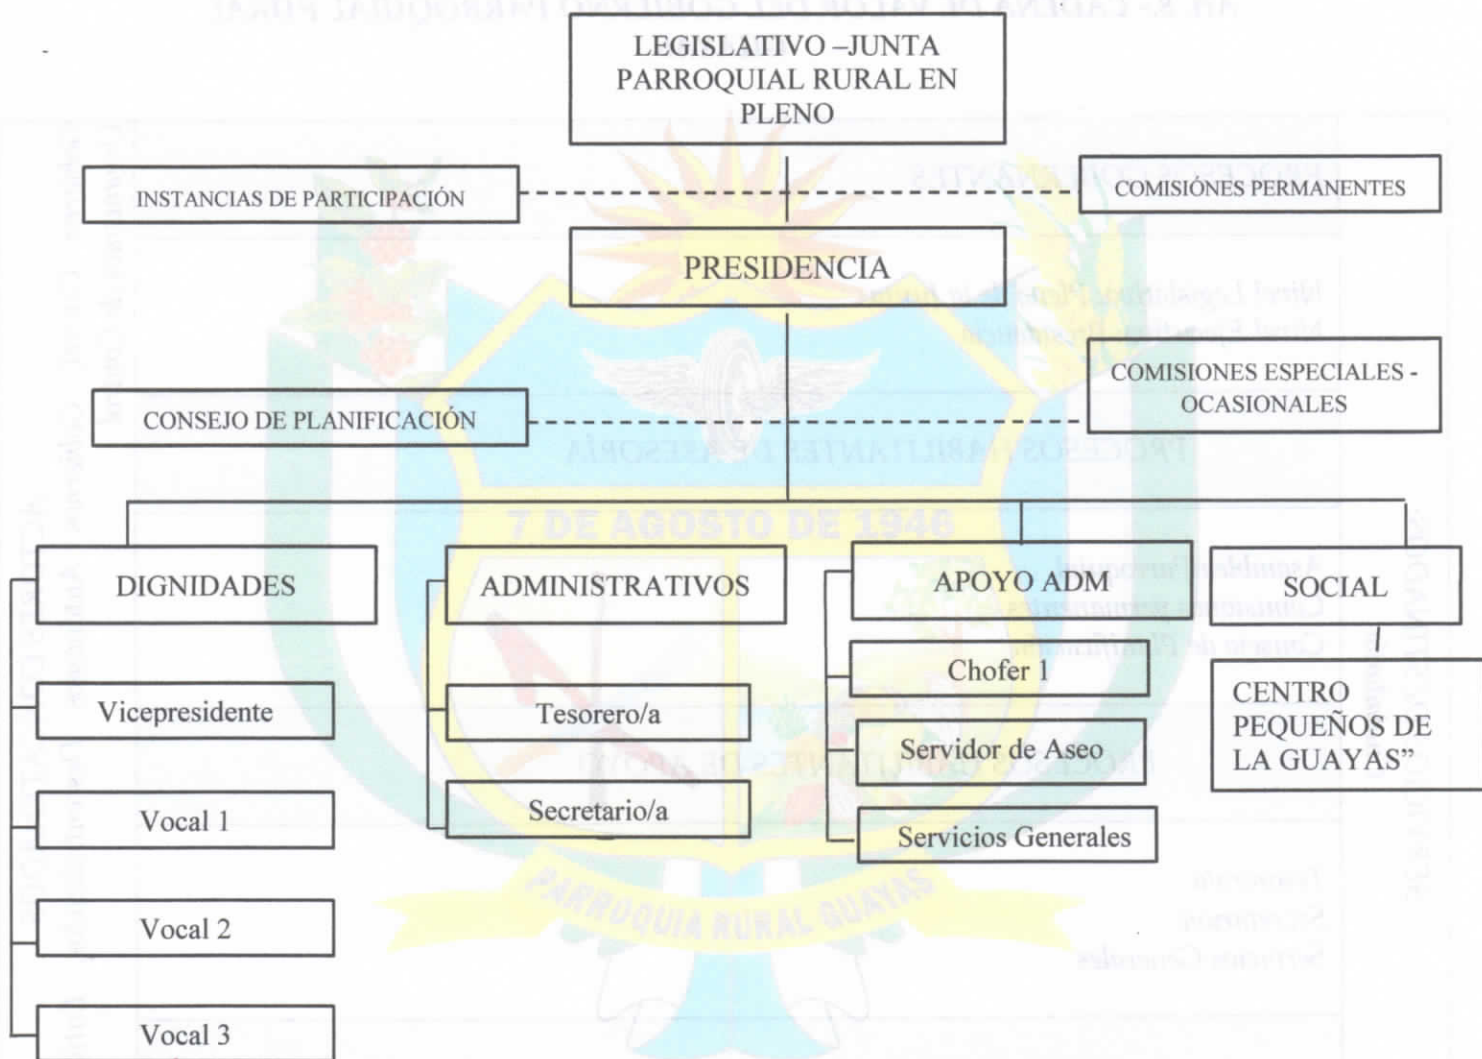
LEGISLATIVO –JUNTA PARROQUIAL RURAL EN PLENO

INSTANCIAS DE PARTICIPACIÓN

COMISIÓNES PERMANENTES

PRESIDENCIA

COMISIONES ESPECIALES - OCASIONALES

CONSEJO DE PLANIFICACIÓN

7 DE AGOSTO DE 1946

DIGNIDADES

ADMINISTRATIVOS

APOYO ADM

SOCIAL

Vicepresidente

Vocal 1

Vocal 2

Vocal 3

Tesorero/a

Secretario/a

Chofer 1

Servidor de Aseo

Servicios Generales

CENTRO PEQUEÑOS DE LA GUAYAS”

PARROQUIA RURAL GUAYAS